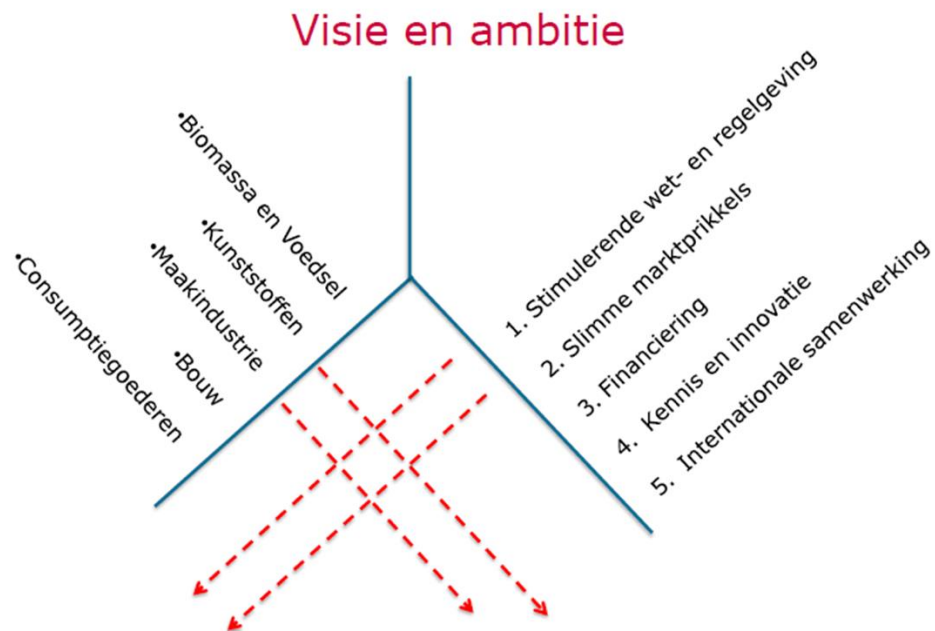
Visie en ambitie

•Biomassa en Voedsel
•Kunststoffen
•Maakindustrie
•Bouw
•Consumptiegoederen

1. Stimulerende wet- en regelgeving
2. Slimme marktprikkels
3. Financiering
4. Kennis en innovatie
5. Internationale samenwerking